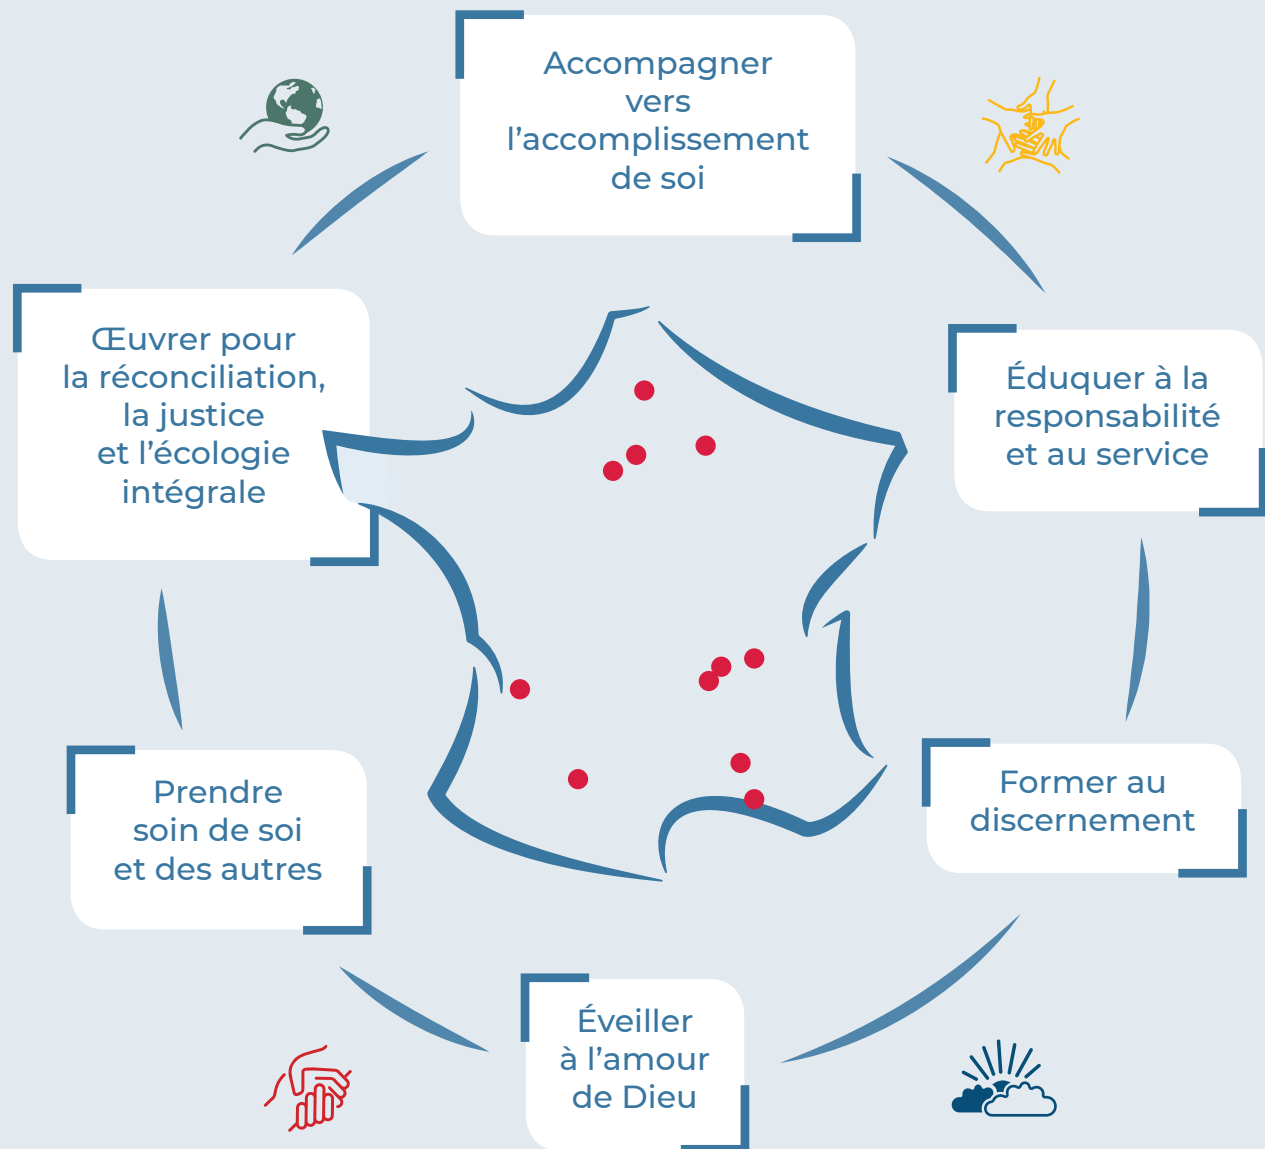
Accompagner vers l’accomplissement de soi

Éduquer à la responsabilité et au service

Former au discernement

Éveiller à l’amour de Dieu

Prendre soin de soi et des autres

Œuvrer pour la réconciliation, la justice et l’écologie intégrale